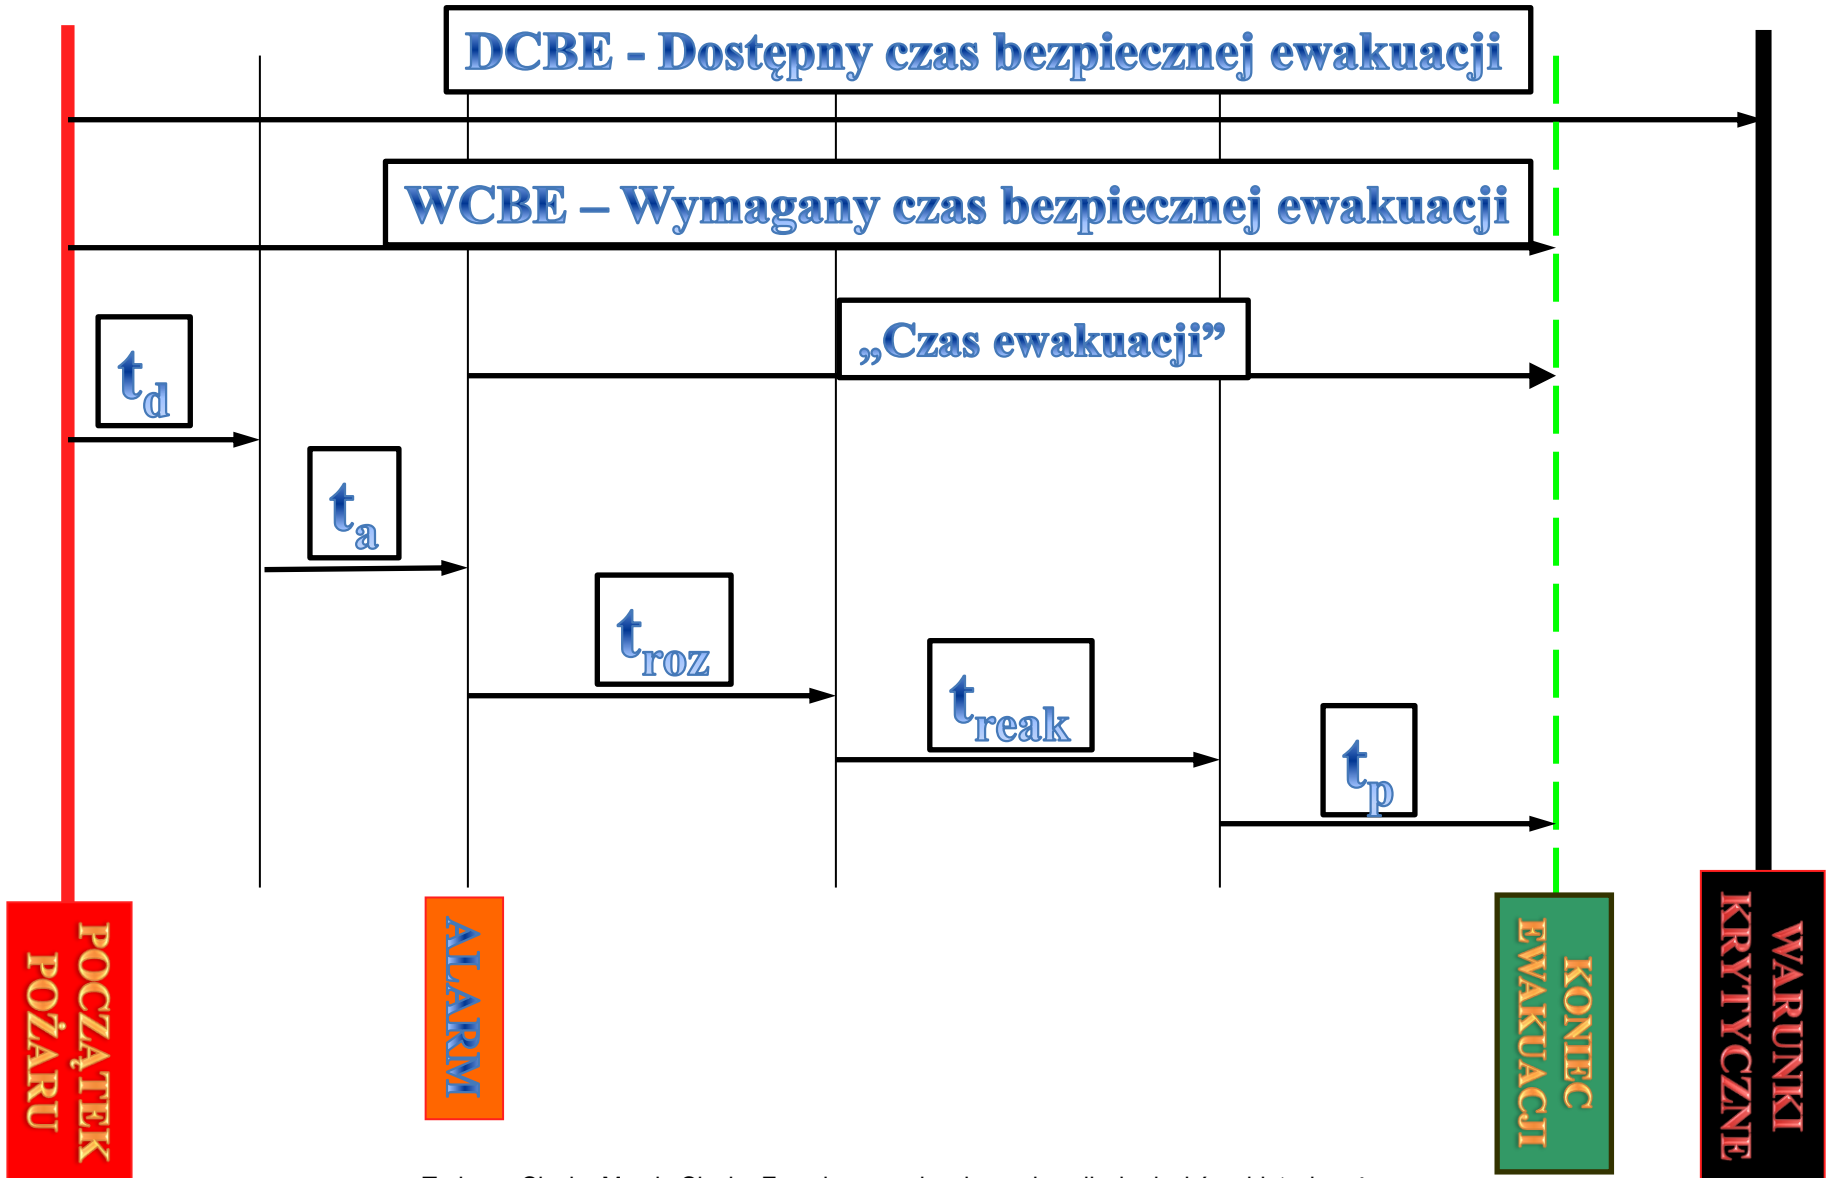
DCBE - Dostępny czas bezpiecznej ewakuacji

WCBE – Wymagany czas bezpiecznej ewakuacji

„Czas ewakuacji”

$t_d$

$t_a$

$t_{roz}$

$t_{reak}$

$t_p$

POCZĄTEK POŻARU

ALARM

KONIEC EWAKUACJI

WARUNKI KRYTYCZNE

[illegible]